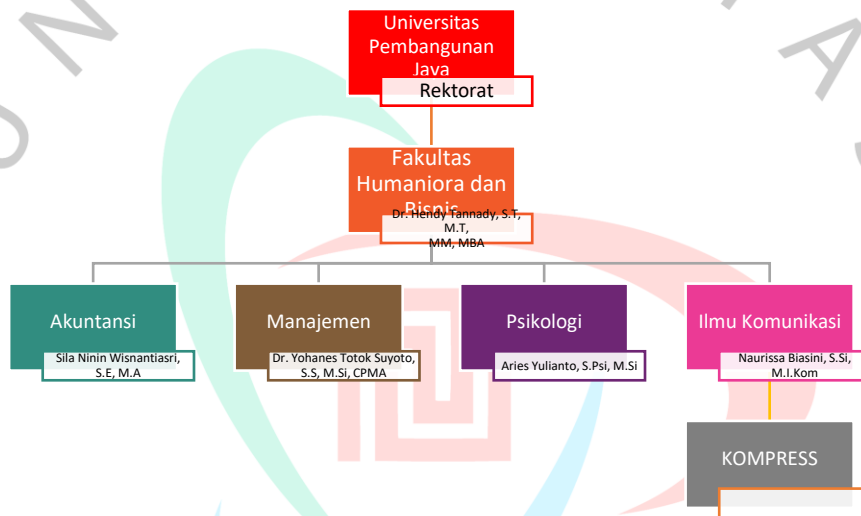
Universitas Pembangunan Jaya

Rektorat

Fakultas Humaniora dan Bisnis

Dr. Hendy Tannady, S.T, M.T, MM, MBA

Akuntansi

Sila Ninin Wisnantiasri, S.E, M.A

Manajemen

Dr. Yohanes Totok Suyoto, S.S, M.Si, CPMA

Psikologi

Aries Yulianto, S.Psi, M.Si

Ilmu Komunikasi

Naurissa Biasini, S.Si, M.I.Kom

KOMPRESS